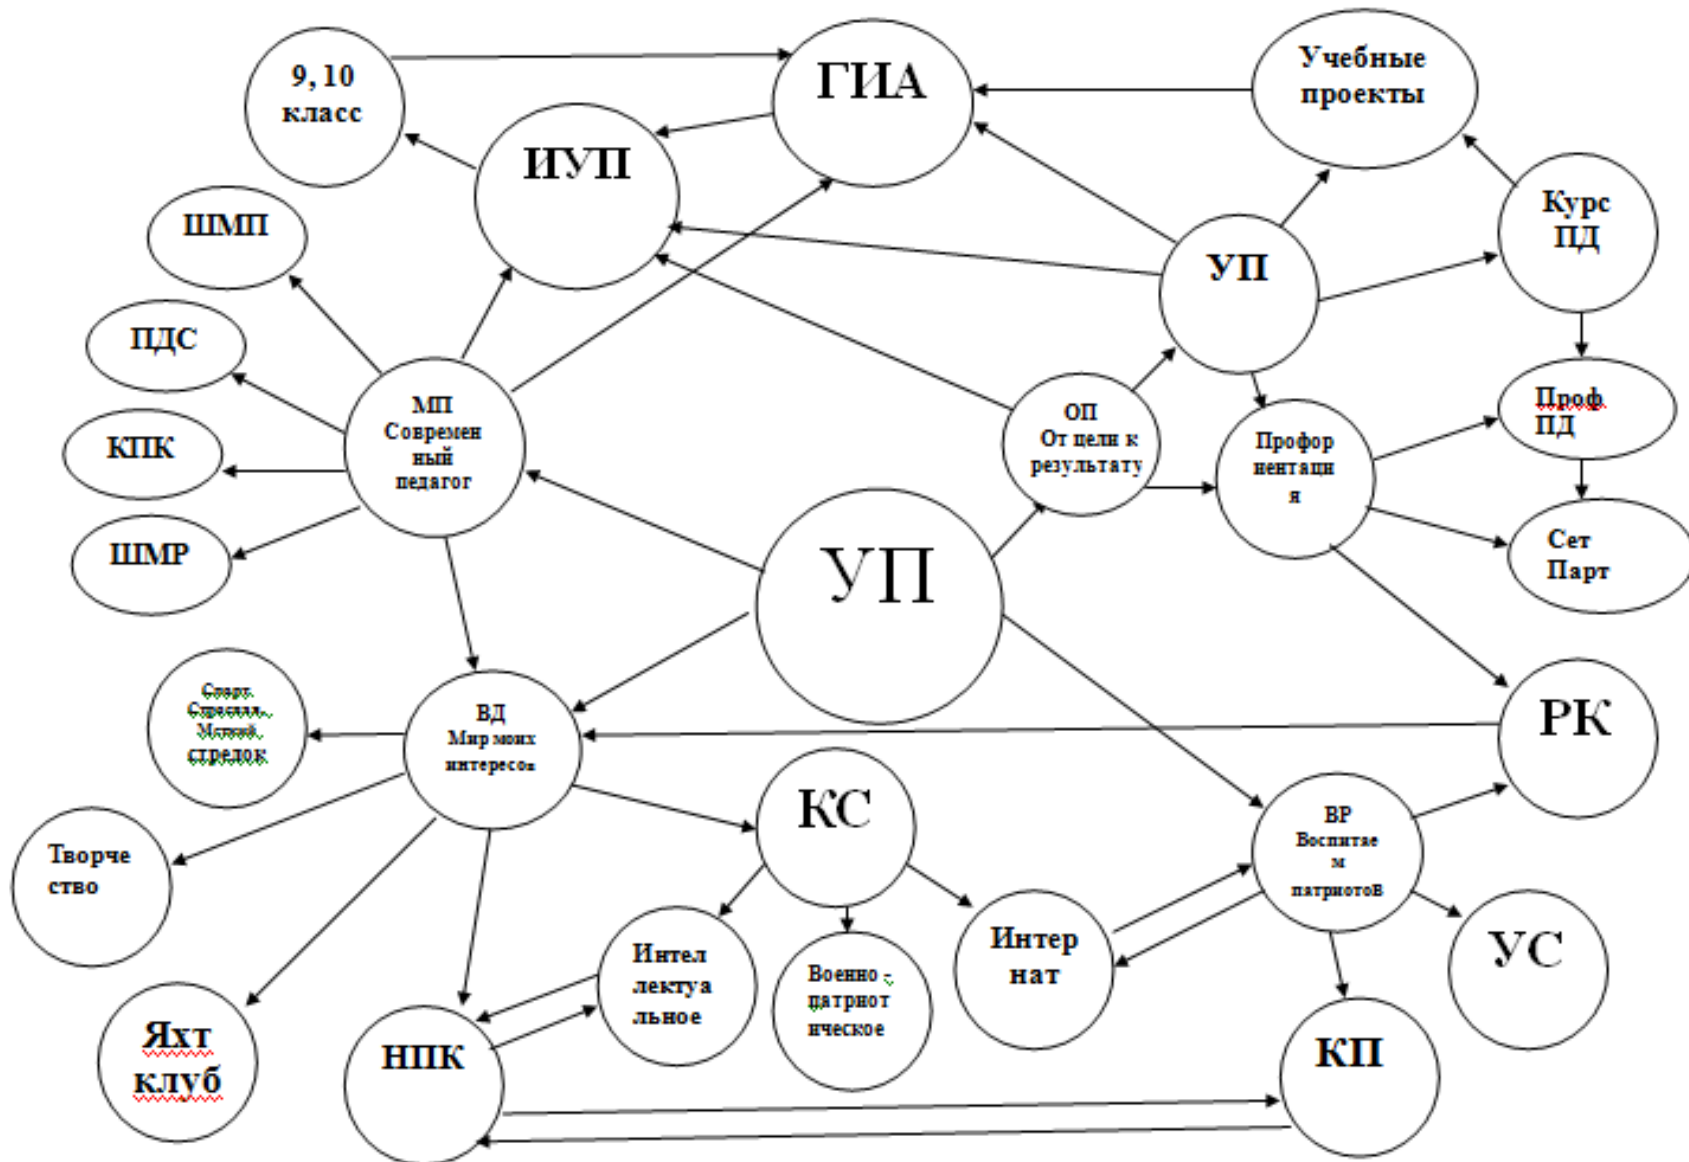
9, 10 класс

ГИА

Учебные проекты

ИУП

Курс ПД

ШМП

УП

ПДС

МП Современный педагог

ОП От цели к результату

Профориентация

Проф ПД

КПК

ШМР

УП

Сет Парт

Спорт. Стрелялка. Меткий стрелок

ВД Мир моих интересов

РК

КС

Творчество

ВР Воспитаем патриотов

Интеллектуальное

Военно-патриотическое

Интернат

УС

Яхт клуб

НПК

КП